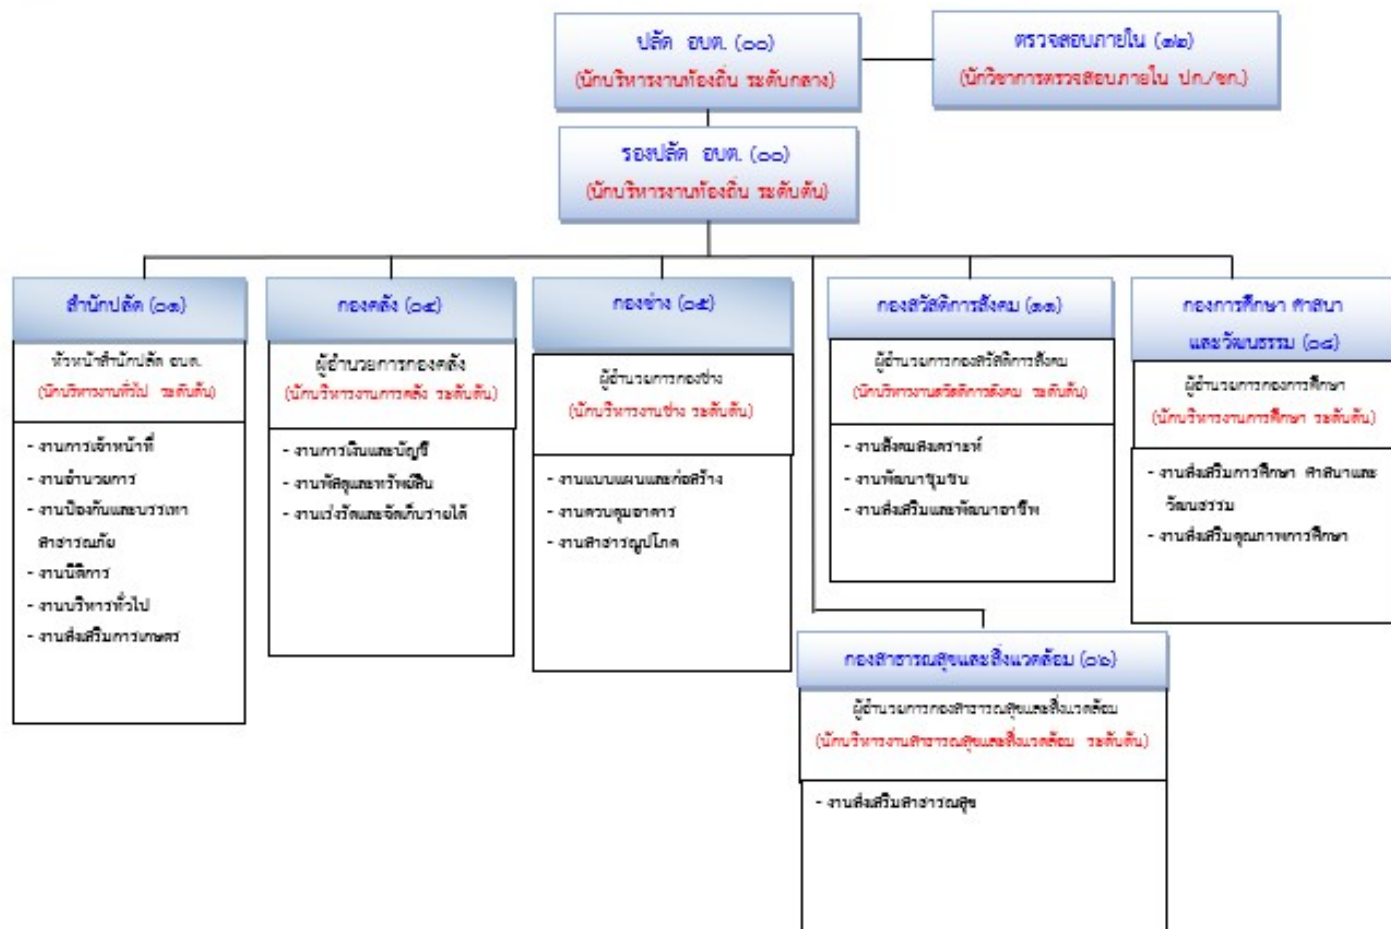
ปลัด อบต. (๐๑)
(นักบริหารงานท้องถิ่น ระดับกลาง)

ตรวจสอบภายใน (๑๒)
(นักวิชาการตรวจสอบภายใน ปก./ชก.)

รองปลัด อบต. (๐๑)
(นักบริหารงานท้องถิ่น ระดับต้น)

สำนักปลัด (๐๑)
หัวหน้าสำนักปลัด อบต.
(นักบริหารงานทั่วไป ระดับต้น)
- งานการเจ้าหน้าที่
- งานอำนวยการ
- งานป้องกันและบรรเทาสาธารณภัย
- งานนิติการ
- งานบริหารทั่วไป
- งานส่งเสริมการเกษตร

กองคลัง (๐๔)
ผู้อำนวยการกองคลัง
(นักบริหารงานการคลัง ระดับต้น)
- งานการเงินและบัญชี
- งานพัสดุและทรัพย์สิน
- งานแผนที่ภาษีและทะเบียนทรัพย์สิน

กองช่าง (๐๕)
ผู้อำนวยการกองช่าง
(นักบริหารงานช่าง ระดับต้น)
- งานแบบแผนและก่อสร้าง
- งานควบคุมอาคาร
- งานสาธารณูปโภค

กองสวัสดิการสังคม (๑๑)
ผู้อำนวยการกองสวัสดิการสังคม
(นักบริหารงานสวัสดิการสังคม ระดับต้น)
- งานสังคมสงเคราะห์
- งานพัฒนาชุมชน
- งานส่งเสริมและพัฒนาอาชีพ

กองการศึกษา ศาสนา และวัฒนธรรม (๐๘)
ผู้อำนวยการกองการศึกษา
(นักบริหารงานการศึกษา ระดับต้น)
- งานส่งเสริมการศึกษา ศาสนาและวัฒนธรรม
- งานส่งเสริมคุณภาพการศึกษา

กองสาธารณสุขและสิ่งแวดล้อม (๐๖)
ผู้อำนวยการกองสาธารณสุขและสิ่งแวดล้อม
(นักบริหารงานสาธารณสุขและสิ่งแวดล้อม ระดับต้น)
- งานส่งเสริมสาธารณสุข